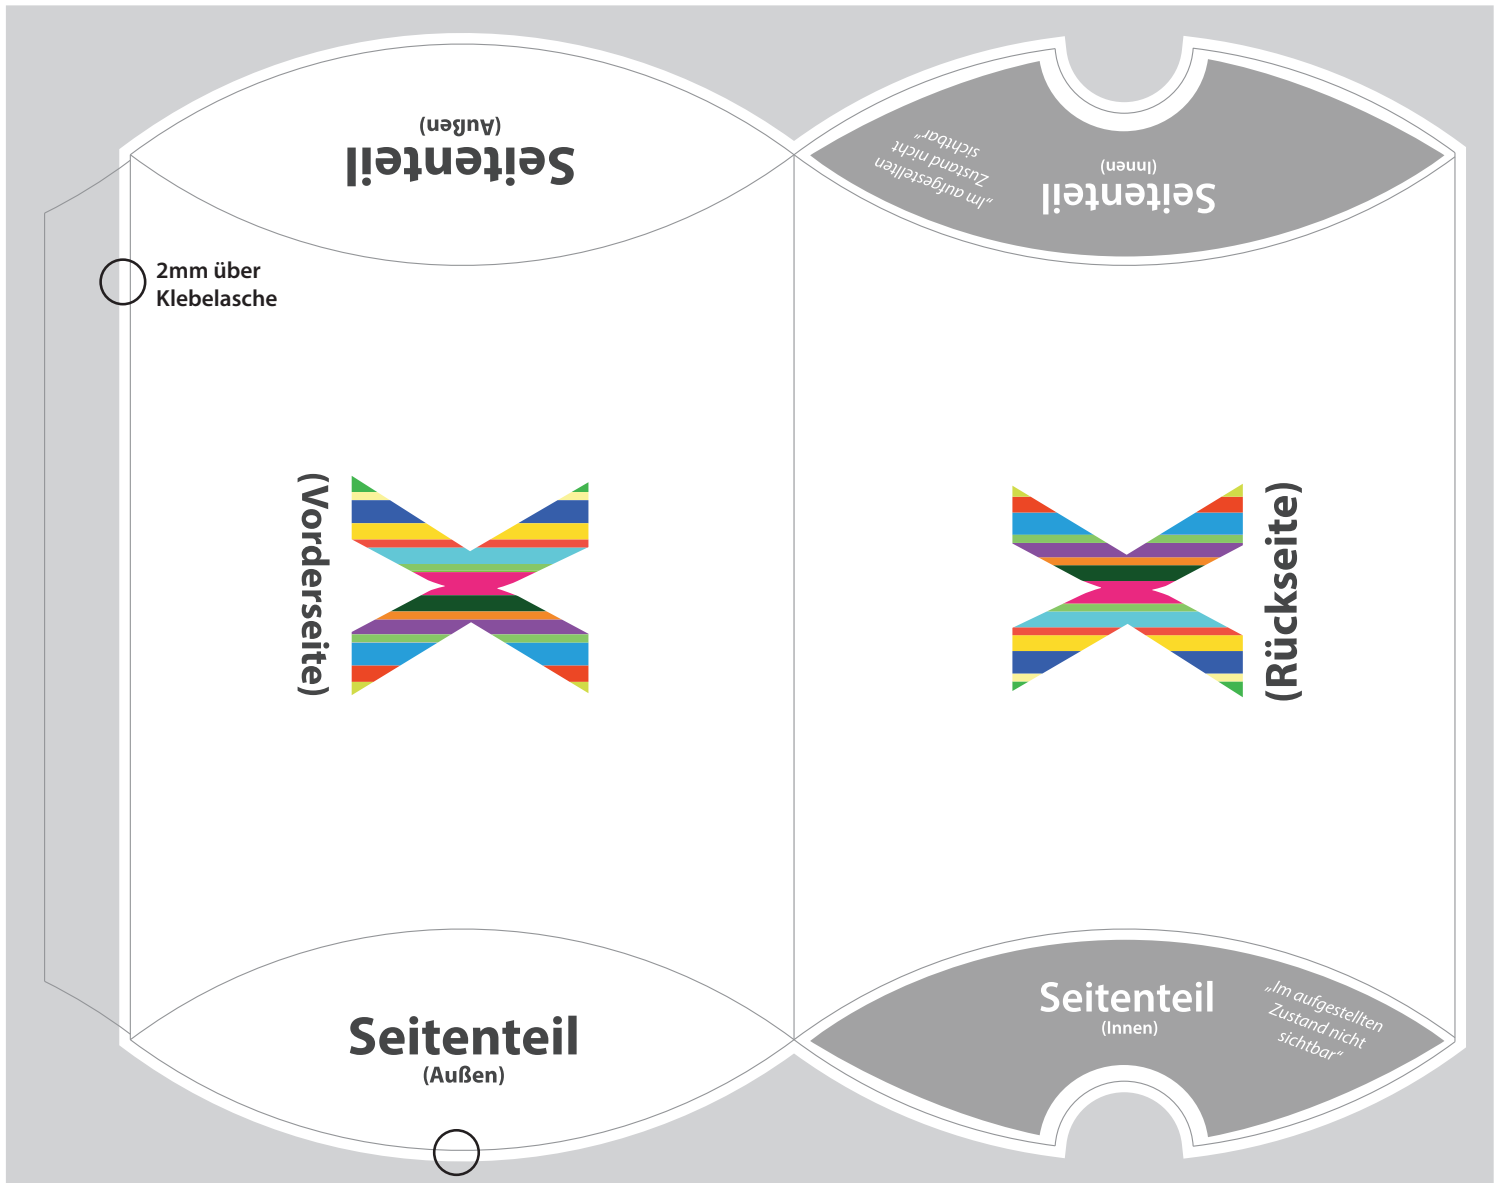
Seitenteil
(Außen)

„Im aufgestellten Zustand nicht sichtbar"

Seitenteil
(Innen)

2mm über Klebelasche

(Vorderseite)

(Rückseite)

Seitenteil
(Außen)

Seitenteil
(Innen)

„Im aufgestellten Zustand nicht sichtbar"